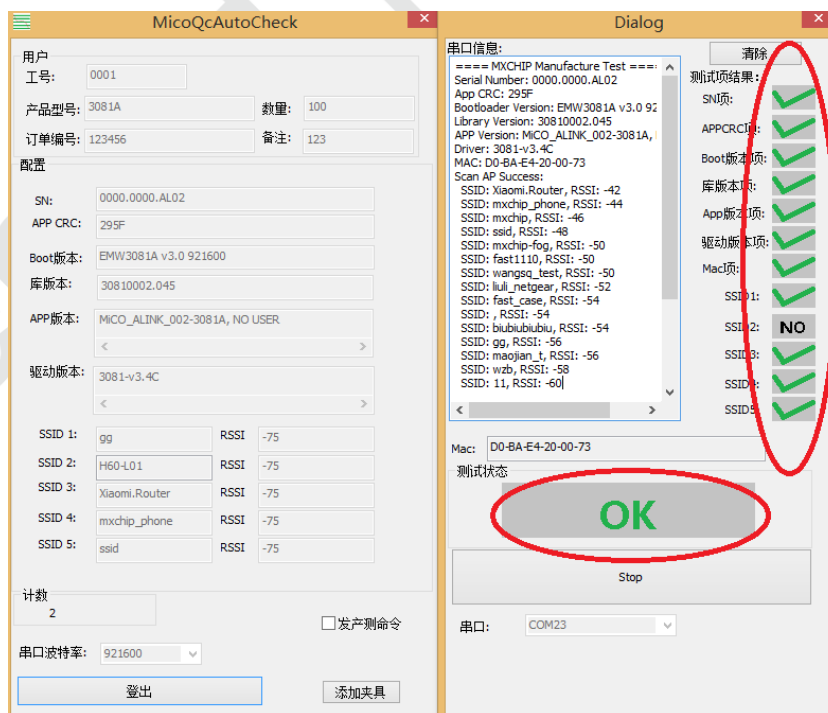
MicoQcAutoCheck

用户
工号: 0001
产品型号: 3081A
数量: 100
订单编号: 123456
备注: 123

配置
SN: 0000.0000.AL02
APP CRC: 295F
Boot版本: EMW3081A v3.0 921600
库版本: 30810002.045
APP版本: MiCO_ALINK_002-3081A, NO USER
驱动版本: 3081-v3.4C

| SSID 1: | gg | RSSI | -75 |
|---|---|---|---|
| SSID 2: | H60-L01 | RSSI | -75 |
| SSID 3: | Xiaomi.Router | RSSI | -75 |
| SSID 4: | mxchip_phone | RSSI | -75 |
| SSID 5: | ssid | RSSI | -75 |

计数
2
发产测命令
串口波特率: 921600
登出
添加夹具

Dialog

串口信息:
==== MXCHIP Manufacture Test ====
Serial Number: 0000.0000.AL02
App CRC: 295F
Bootloader Version: EMW3081A v3.0 92
Library Version: 30810002.045
APP Version: MiCO_ALINK_002-3081A,
Driver: 3081-v3.4C
MAC: D0-BA-E4-20-00-73
Scan AP Success:
SSID: Xiaomi.Router, RSSI: -42
SSID: mxchip_phone, RSSI: -44
SSID: mxchip, RSSI: -46
SSID: ssid, RSSI: -48
SSID: mxchip-fog, RSSI: -50
SSID: fast1110, RSSI: -50
SSID: wangsq_test, RSSI: -50
SSID: liuli_netgear, RSSI: -52
SSID: fast_case, RSSI: -54
SSID: , RSSI: -54
SSID: biubiubiubiu, RSSI: -54
SSID: gg, RSSI: -56
SSID: maojian_t, RSSI: -56
SSID: wzb, RSSI: -58
SSID: 11, RSSI: -60

清除
测试项结果:
SN项:
APPCRC项:
Boot版本项:
库版本项:
App版本项:
驱动版本项:
Mac项:
SSID1:
SSID2: NO
SSID3:
SSID4:
SSID5:

Mac: D0-BA-E4-20-00-73
测试状态
OK
Stop
串口: COM23